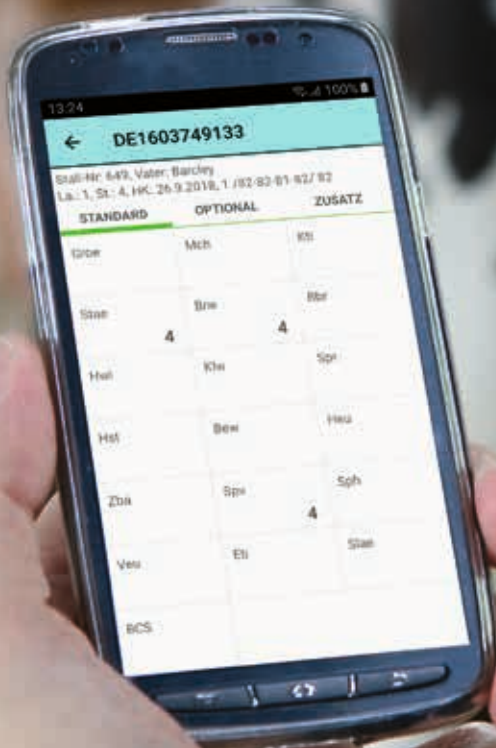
13:24 100%

← DE1603749133

Stall-Nr. 649, Vater: Barcley
La.: 1, St.: 4, HK: 26.9.2018, 1 /82-82-81-82/ 82

STANDARD OPTIONAL ZUSATZ

| Gröe | Mch | Kti |
|---|---|---|
| Stae 4 | Bre 4 | Rbr |
| Hwi | Klw | Spr |
| Hst | Bew | Heu |
| Zba | Spv 4 | Sph |
| Veu | Eti | Stan |
| BCS | | |